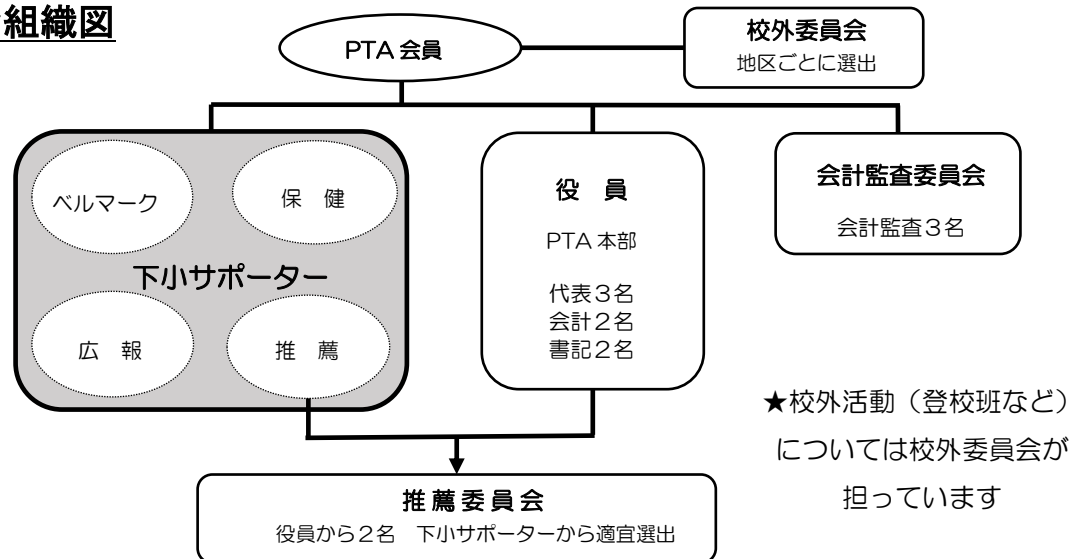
組織図

PTA 会員

校外委員会
地区ごとに選出

ベルマーク

保　健

下小サポーター

広　報

推　薦

役　員
PTA 本部
代表３名
会計２名
書記２名

会計監査委員会
会計監査３名

★校外活動（登校班など）については校外委員会が担っています

推薦委員会
役員から２名　下小サポーターから適宜選出